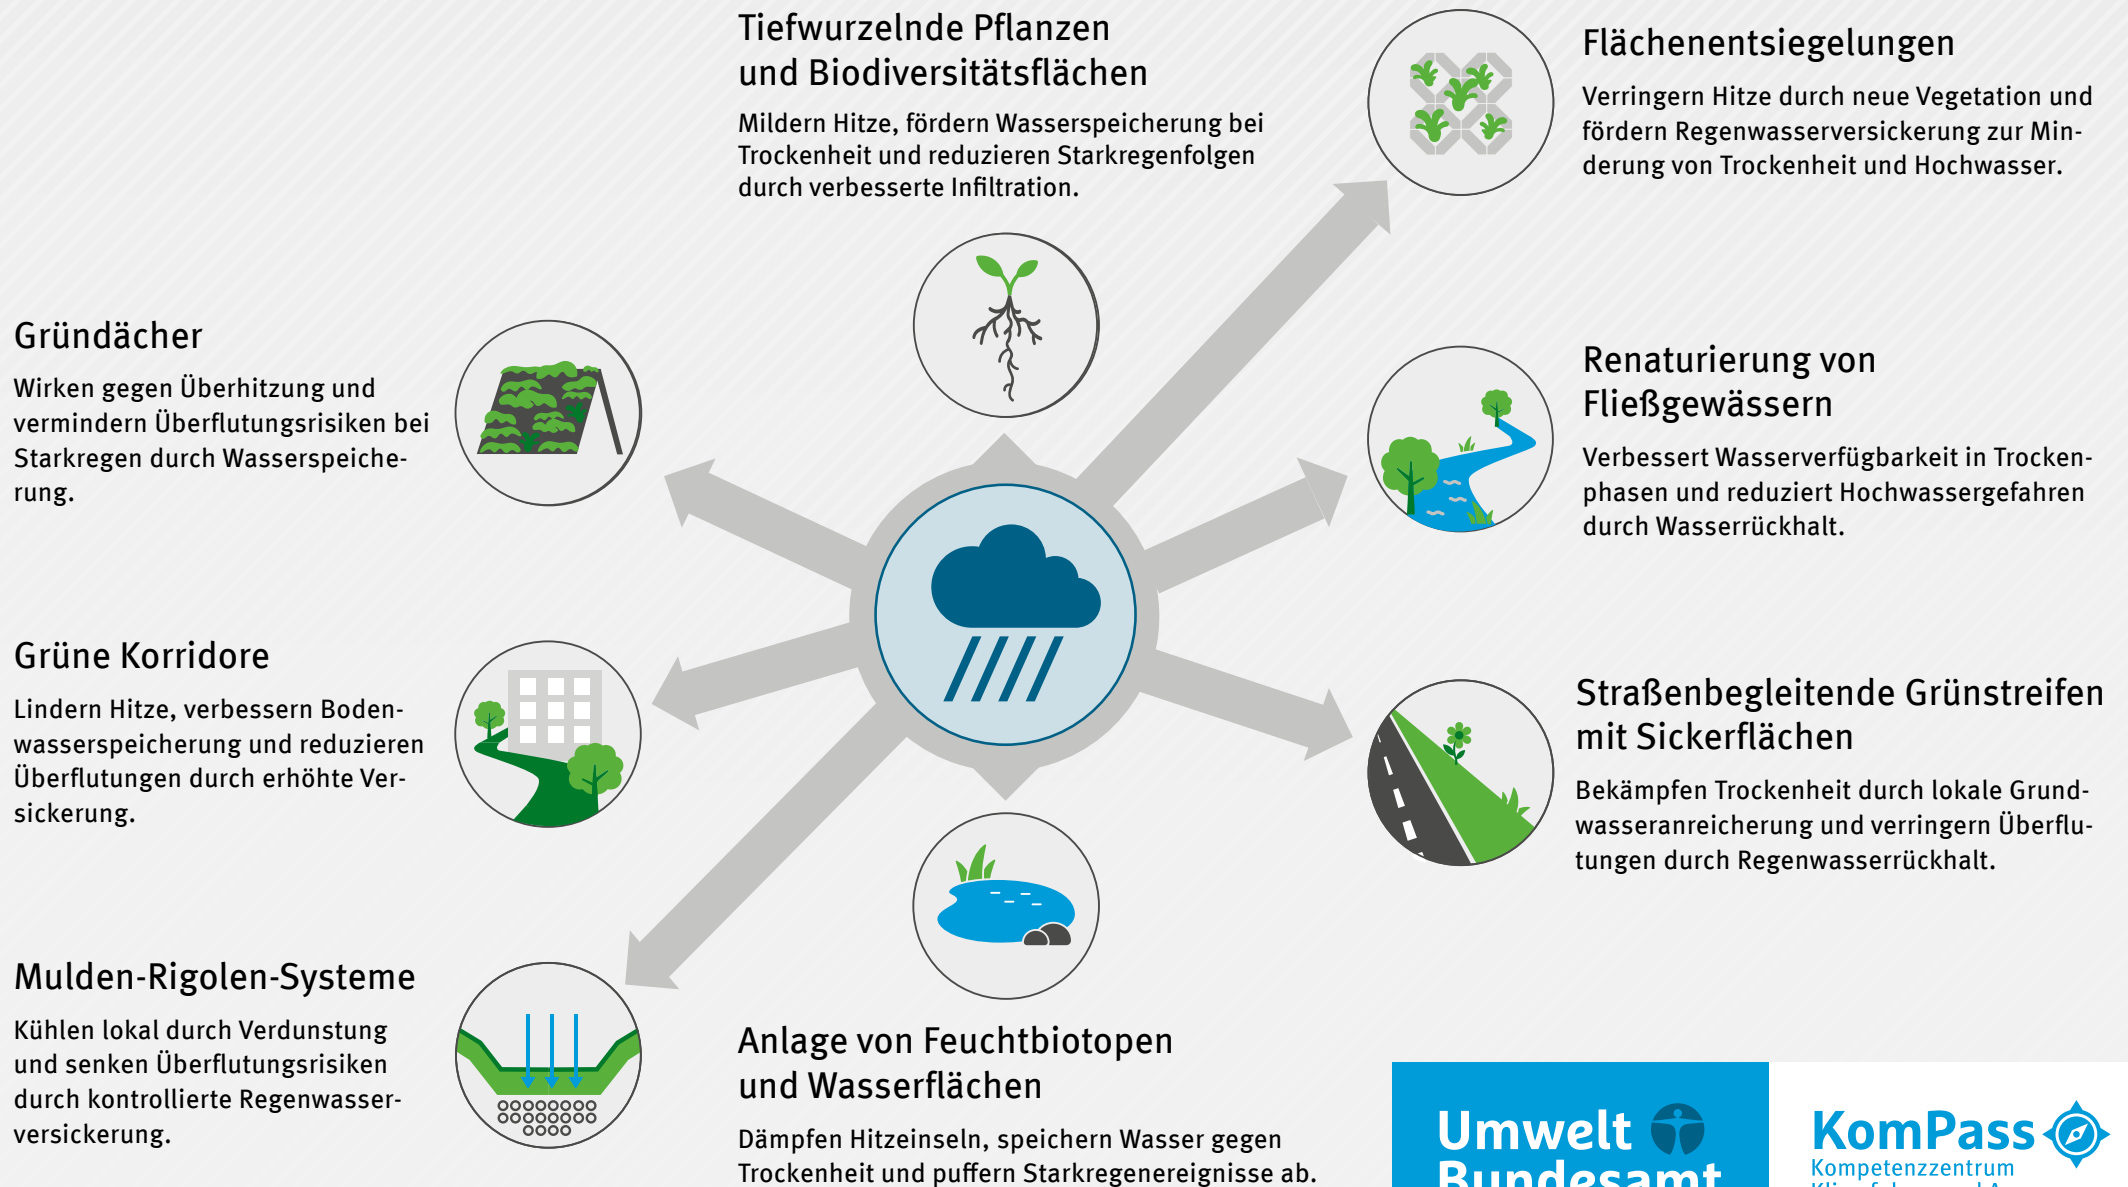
Tiefwurzelnde Pflanzen und Biodiversitätsflächen

Mildern Hitze, fördern Wasserspeicherung bei Trockenheit und reduzieren Starkregenfolgen durch verbesserte Infiltration.

Flächenentsiegelungen

Verringern Hitze durch neue Vegetation und fördern Regenwasserversickerung zur Minderung von Trockenheit und Hochwasser.

Gründächer

Wirken gegen Überhitzung und vermindern Überflutungsrisiken bei Starkregen durch Wasserspeicherung.

Renaturierung von Fließgewässern

Verbessert Wasserverfügbarkeit in Trockenphasen und reduziert Hochwassergefahren durch Wasserrückhalt.

Grüne Korridore

Lindern Hitze, verbessern Bodenwasserspeicherung und reduzieren Überflutungen durch erhöhte Versickerung.

Straßenbegleitende Grünstreifen mit Sickerflächen

Bekämpfen Trockenheit durch lokale Grundwasseranreicherung und verringern Überflutungen durch Regenwasserrückhalt.

Mulden-Rigolen-Systeme

Kühlen lokal durch Verdunstung und senken Überflutungsrisiken durch kontrollierte Regenwasserversickerung.

Anlage von Feuchtbiotopen und Wasserflächen

Dämpfen Hitzeinseln, speichern Wasser gegen Trockenheit und puffern Starkregenereignisse ab.

Umwelt Bundesamt

KomPass
Kompetenzzentrum
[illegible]